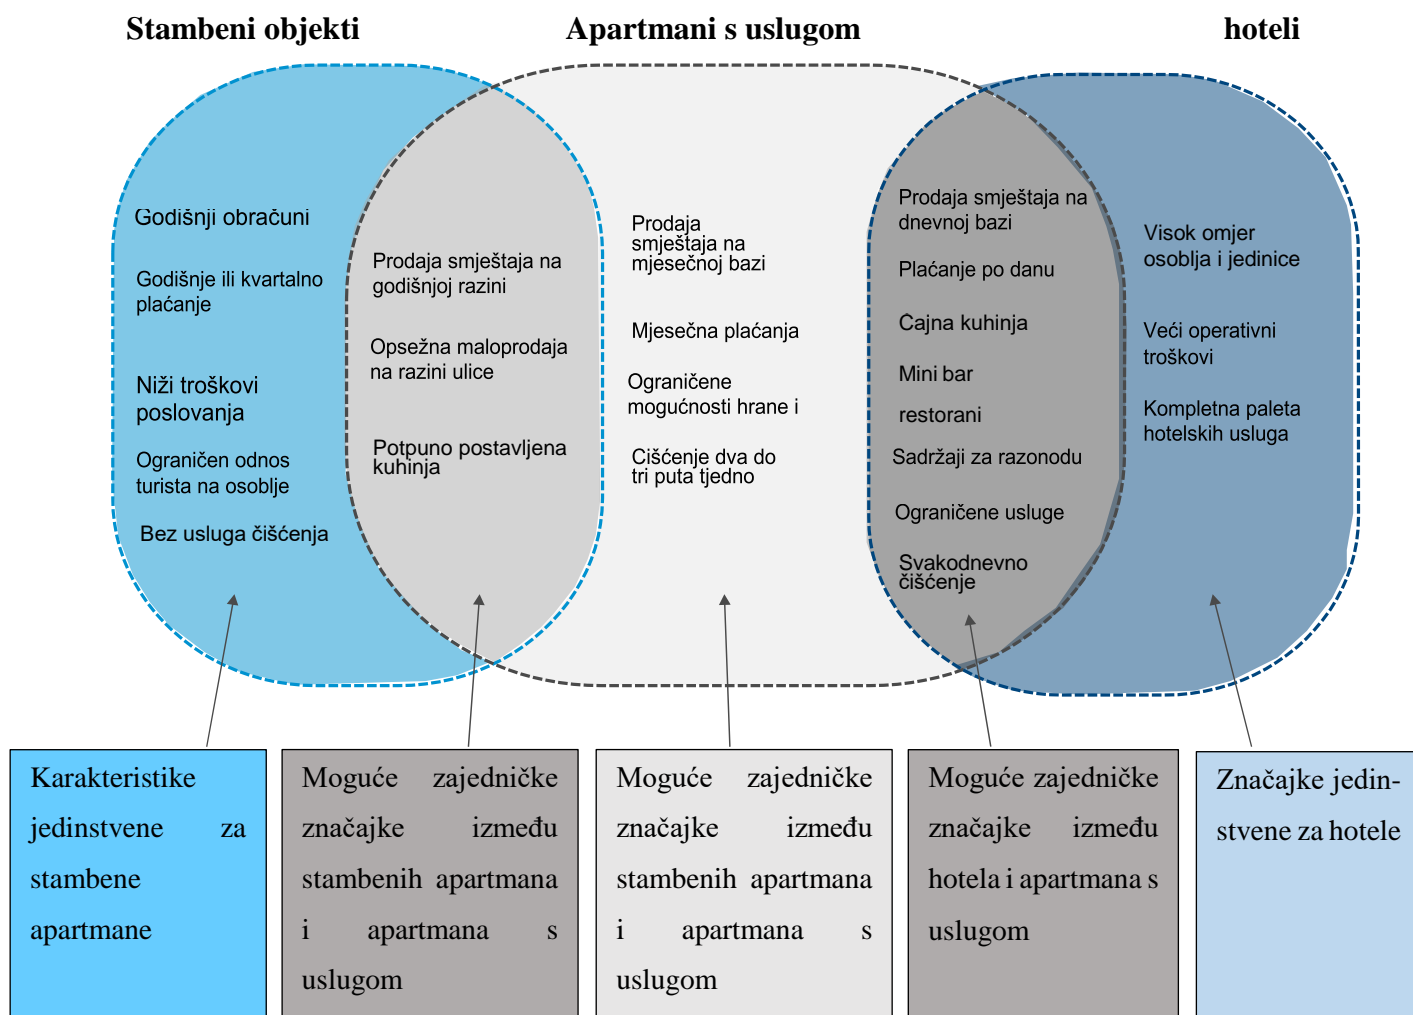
Stambeni objekti

Apartmani s uslugom

hoteli

Godišnji obračuni

Godišnje ili kvartalno plaćanje

Niži troškovi poslovanja

Ograničen odnos turista na osoblje

Bez usluga čišćenja

Prodaja smještaja na godišnjoj razini

Opsežna maloprodaja na razini ulice

Potpuno postavljena kuhinja

Prodaja smještaja na mjesečnoj bazi

Mjesečna plaćanja

Ograničene mogućnosti hrane i

Cišćenje dva do tri puta tjedno

Prodaja smještaja na dnevnoj bazi

Plaćanje po danu

Cajna kuhinja

Mini bar

restorani

Sadržaji za razonodu

Ograničene usluge

Svakodnevno čišćenje

Visok omjer osoblja i jedinice

Veći operativni troškovi

Kompletna paleta hotelskih usluga

Karakteristike jedinstvene za stambene apartmane

Moguće zajedničke značajke između stambenih apartmana i apartmana s uslugom

Moguće zajedničke značajke između stambenih apartmana i apartmana s uslugom

Moguće zajedničke značajke između hotela i apartmana s uslugom

Značajke jedinstvene za hotele